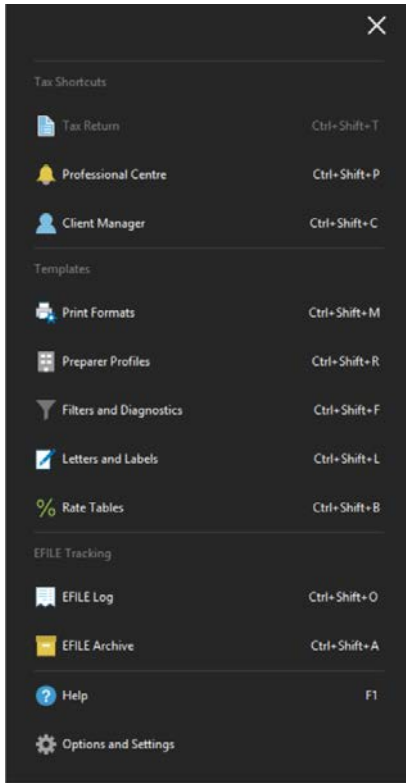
×

Tax Shortcuts

Tax Return Ctrl+Shift+T

Professional Centre Ctrl+Shift+P

Client Manager Ctrl+Shift+C

Templates

Print Formats Ctrl+Shift+M

Preparer Profiles Ctrl+Shift+R

Filters and Diagnostics Ctrl+Shift+F

Letters and Labels Ctrl+Shift+L

% Rate Tables Ctrl+Shift+B

EFILE Tracking

EFILE Log Ctrl+Shift+O

EFILE Archive Ctrl+Shift+A

? Help F1

Options and Settings